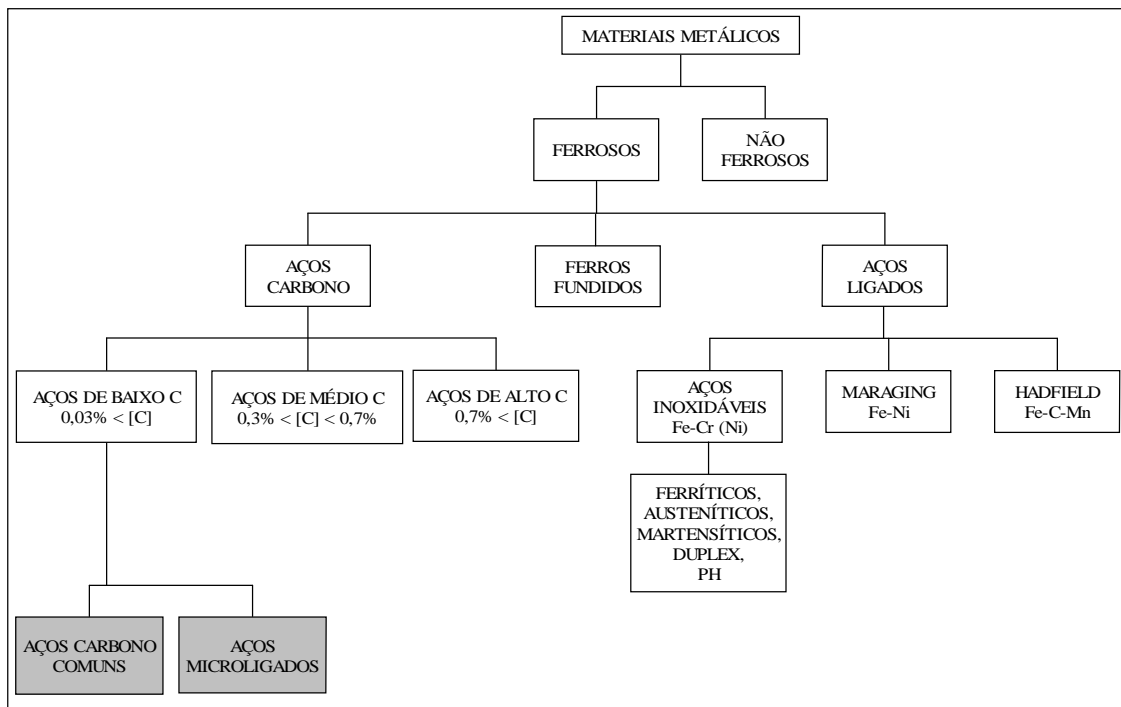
MATERIAIS METÁLICOS

FERROSOS

NÃO FERROSOS

AÇOS CARBONO

FERROS FUNDIDOS

AÇOS LIGADOS

AÇOS DE BAIXO C
$0,03\% < [C]$

AÇOS DE MÉDIO C
$0,3\% < [C] < 0,7\%$

AÇOS DE ALTO C
$0,7\% < [C]$

AÇOS INOXIDÁVEIS
Fe-Cr (Ni)

MARAGING
Fe-Ni

HADFIELD
Fe-C-Mn

FERRÍTICOS, AUSTENÍTICOS, MARTENSÍTICOS, DUPLEX, PH

AÇOS CARBONO COMUNS

AÇOS MICROLIGADOS